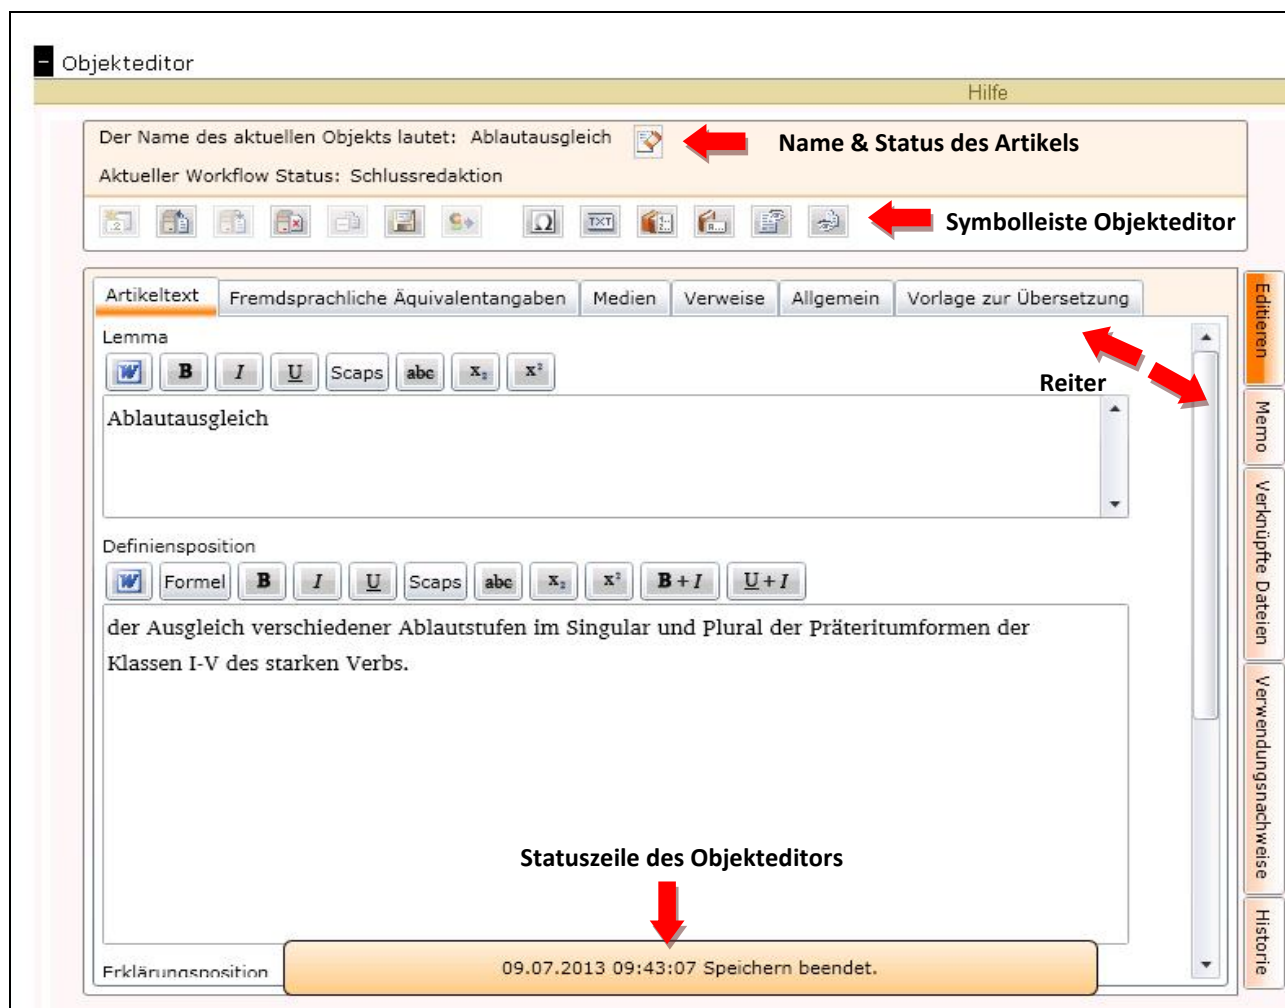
- Objekteditor

Hilfe

Der Name des aktuellen Objekts lautet: Ablautausgleich

Name & Status des Artikels

Aktueller Workflow Status: Schlussredaktion

TXT

Symbolleiste Objekteditor

Artikeltext | Fremdsprachliche Äquivalentangaben | Medien | Verweise | Allgemein | Vorlage zur Übersetzung

Editieren | Memo | Verknüpfte Dateien | Verwendungsnachweise | Historie

Reiter

Lemma

W B I U Scaps abc $x_2$ $x^2$

Ablautausgleich

Definiensposition

W Formel B I U Scaps abc $x_2$ $x^2$ B+I U+I

der Ausgleich verschiedener Ablautstufen im Singular und Plural der Präteritumformen der Klassen I-V des starken Verbs.

Statuszeile des Objekteditors

Erklärungsposition

09.07.2013 09:43:07 Speichern beendet.